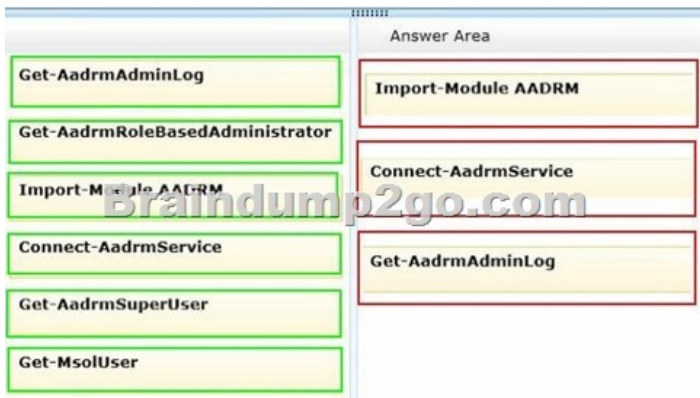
Get-AadrmAdminLog

Get-AadrmRoleBasedAdministrator

Import-Module AADRM

Connect-AadrmService

Get-AadrmSuperUser

Get-MsolUser

Answer Area

Import-Module AADRM

Connect-AadrmService

Get-AadrmAdminLog

Braindump2go.com